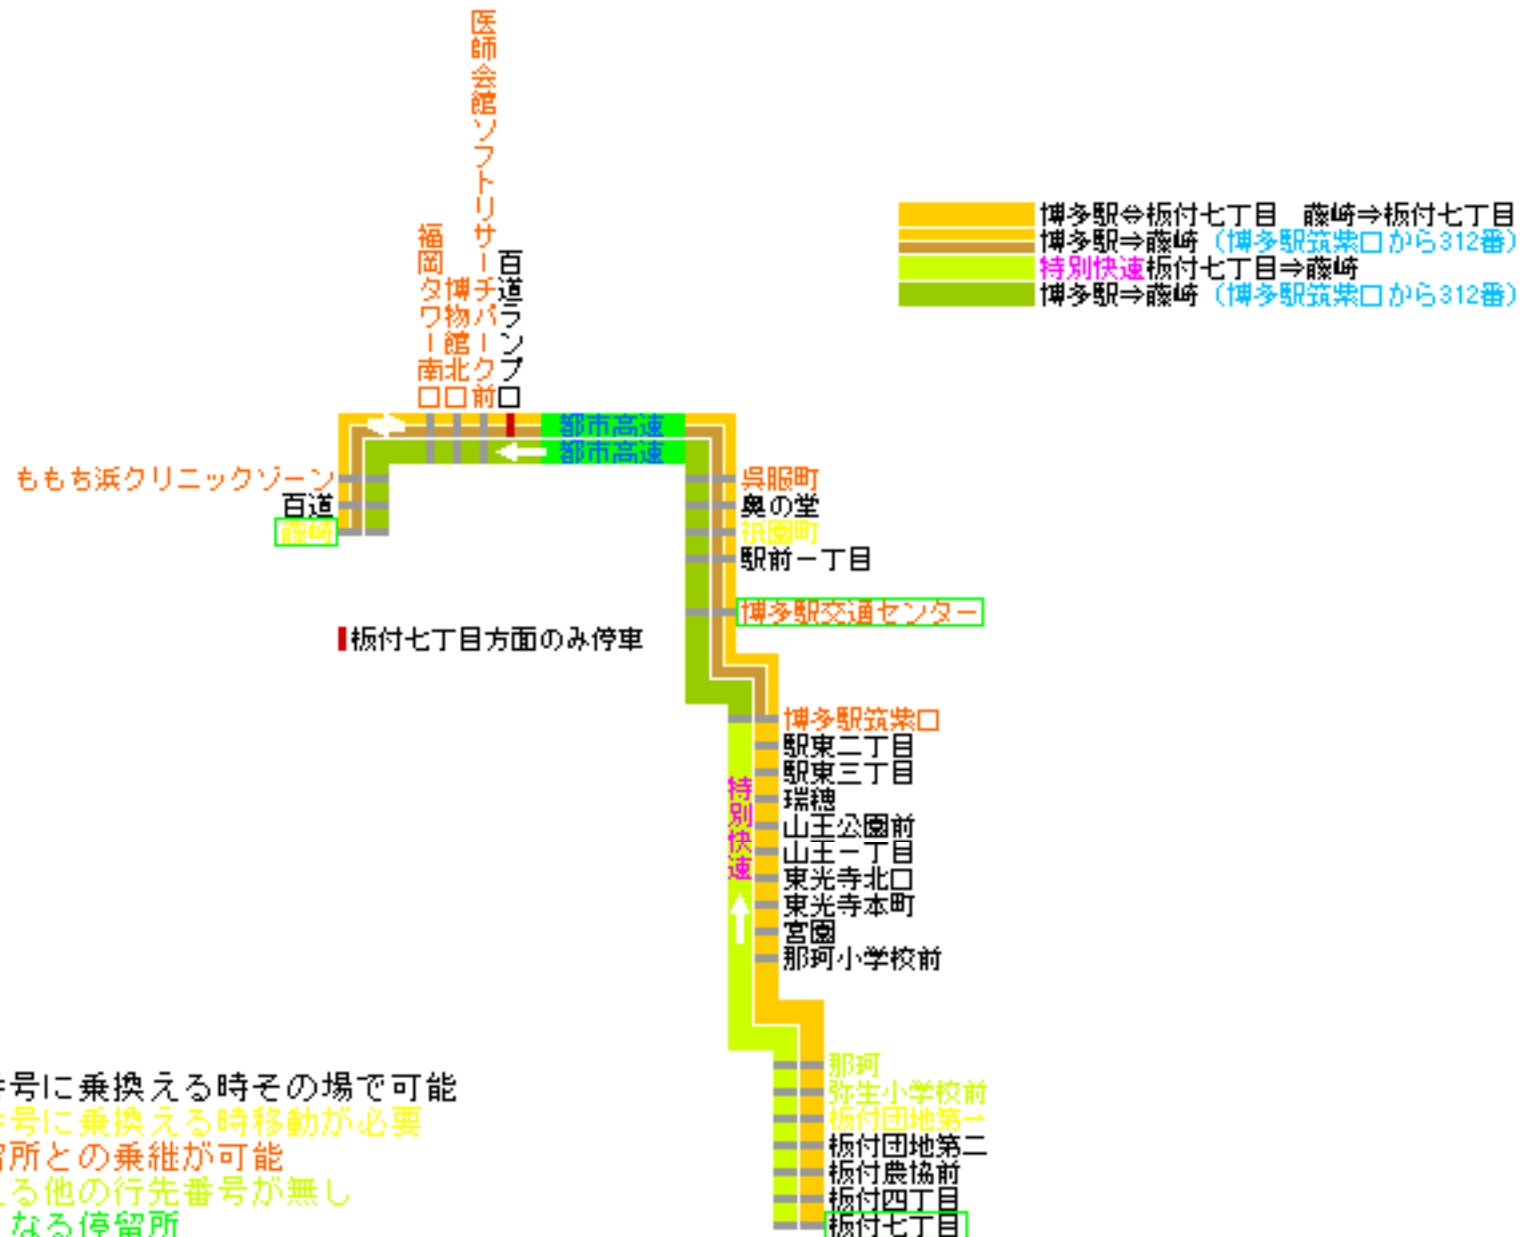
博多駅⇔板付七丁目　藤崎⇒板付七丁目
博多駅⇒藤崎（博多駅筑紫口から312番）
特別快速板付七丁目⇒藤崎
博多駅⇒藤崎（博多駅筑紫口から312番）

医師会館ソフトリサーチパーク前
福岡タワー南口
博物館北口
百道ランプ口
都市高速
都市高速
ももち浜クリニックゾーン
百道
藤崎
呉服町
奥の堂
祇園町
駅前一丁目
博多駅交通センター
板付七丁目方面のみ停車
博多駅筑紫口
駅東二丁目
駅東三丁目
瑞穂
山王公園前
山王一丁目
東光寺北口
東光寺本町
宮園
那珂小学校前
特別快速
那珂
弥生小学校前
板付団地第一
板付団地第二
板付農協前
板付四丁目
板付七丁目

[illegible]号に乗換える時その場で可能
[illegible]号に乗換える時移動が必要
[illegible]留所との乗継が可能
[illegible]る他の行先番号が無し
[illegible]なる停留所